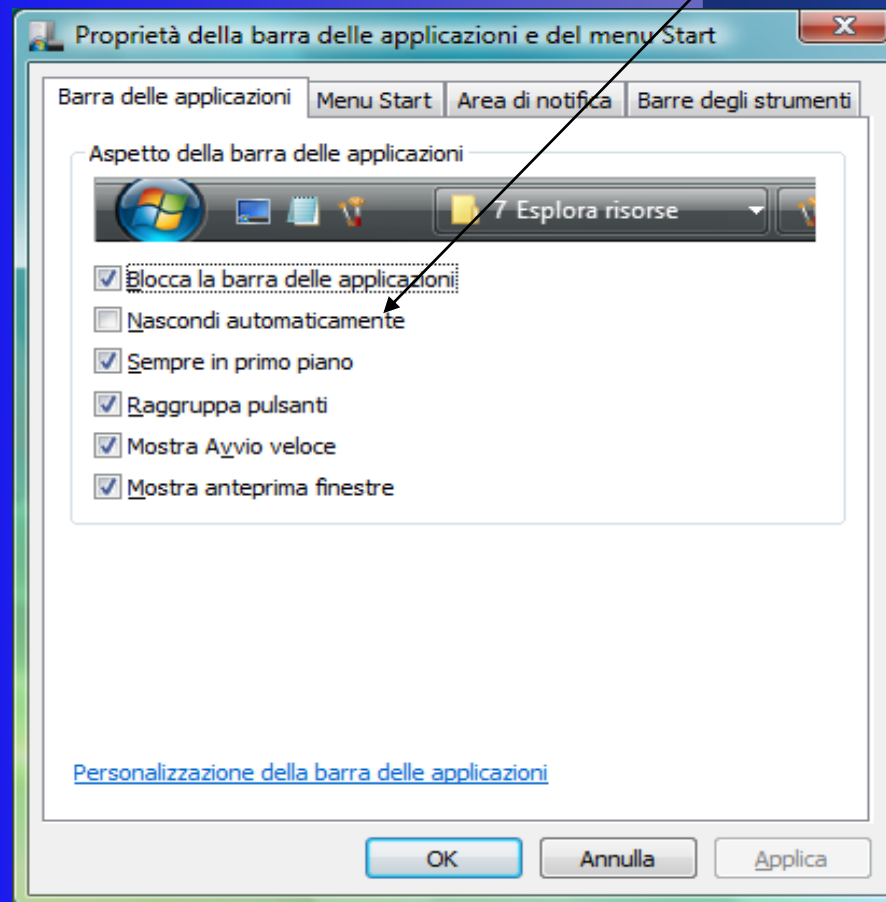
Proprietà della barra delle applicazioni e del menu Start

Barra delle applicazioni | Menu Start | Area di notifica | Barre degli strumenti

Aspetto della barra delle applicazioni

7 Esplora risorse

Blocca la barra delle applicazioni
Nascondi automaticamente
Sempre in primo piano
Raggruppa pulsanti
Mostra Avvio veloce
Mostra anteprima finestre

Personalizzazione della barra delle applicazioni

OK
Annulla
Applica